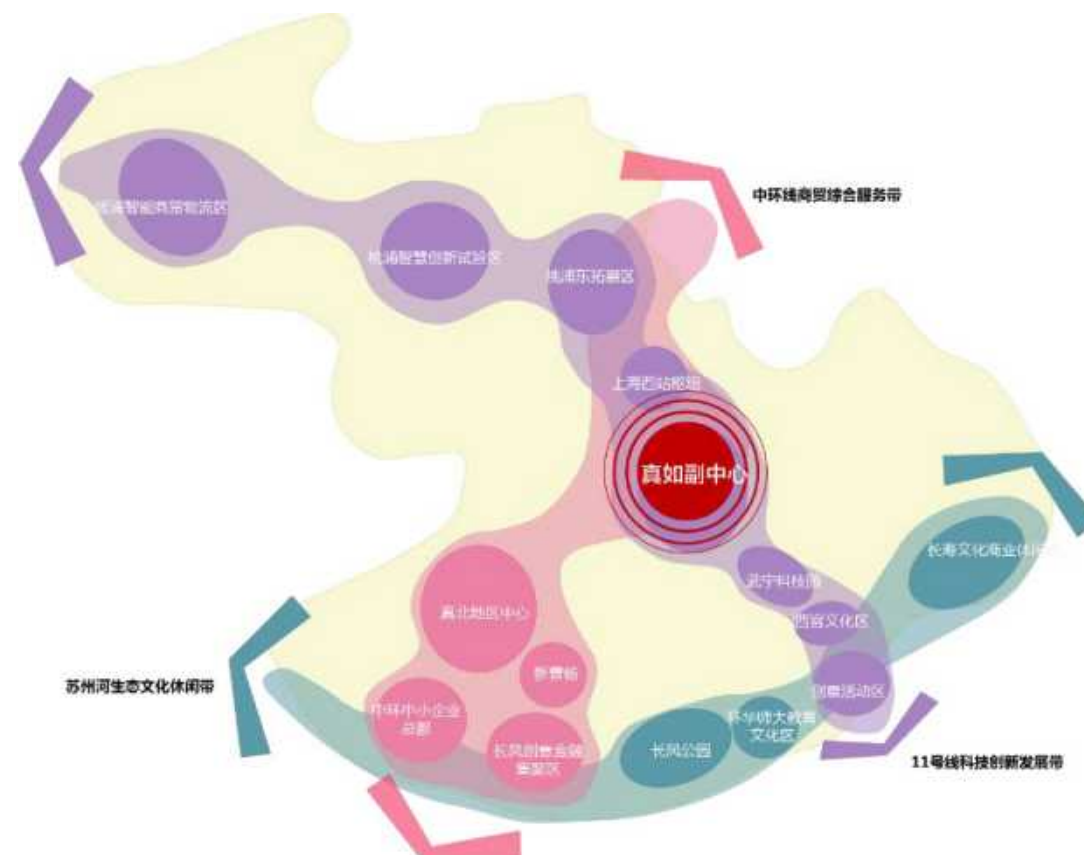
中环线商贸综合服务带

桃浦智能商贸物流区

桃浦智慧创新试验区

桃浦东拓展区

上海西站枢纽

真如副中心

长寿文化商业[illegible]

武宁科技园

西宫文化区

曹杨活动区

华东师大教育文化区

长风公园

真北地区中心

体育馆

中环中小企业总部

长风创意商务集聚区

苏州河生态文化休闲带

11号线科技创新发展带